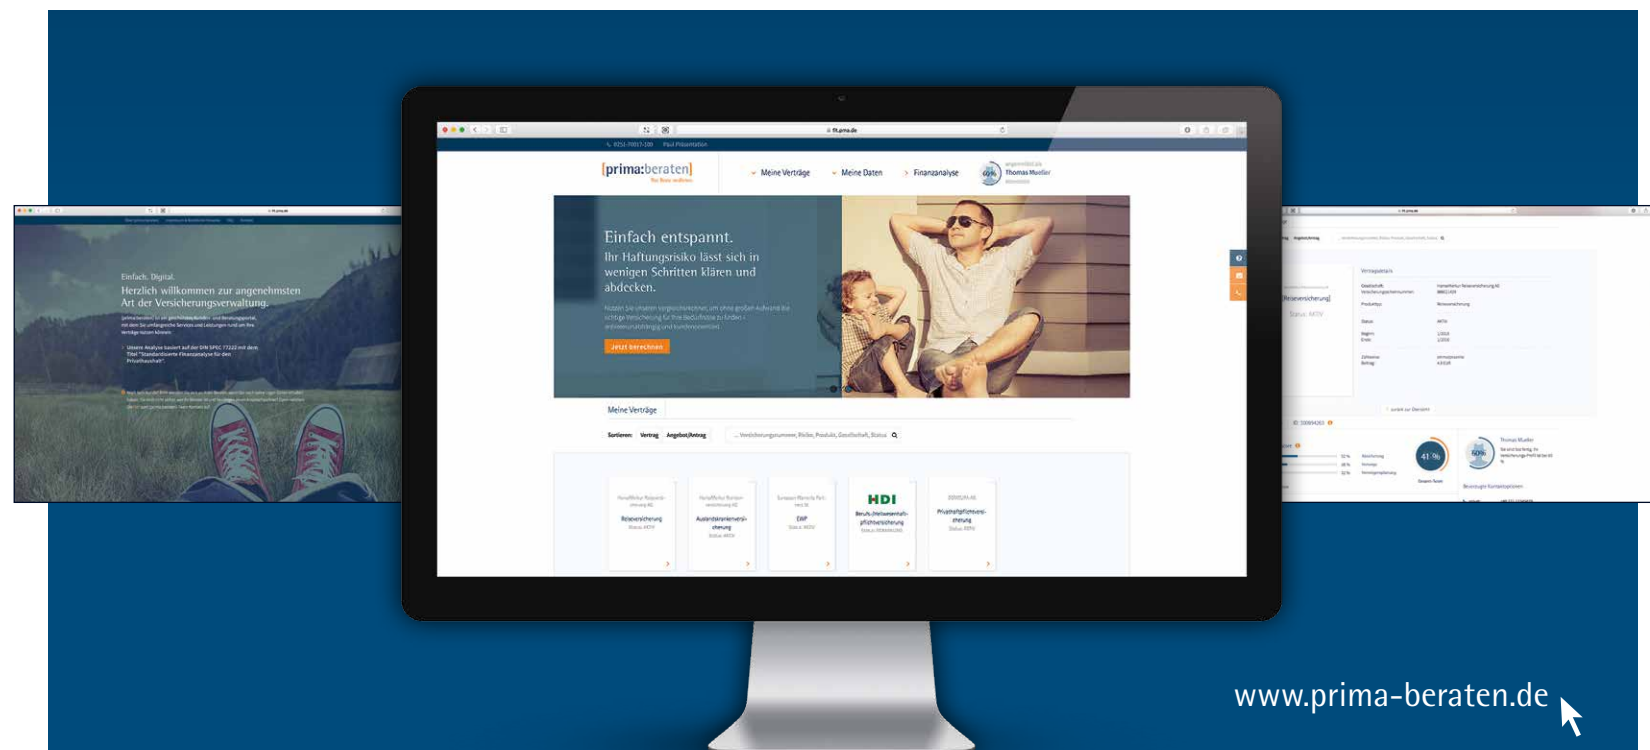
[prima:beraten]

Meine Verträge

Meine Daten

Finanzanalyse

60%

Thomas Mueller

Einfach entspannt.

Ihr Haftungsrisiko lässt sich in wenigen Schritten klären und abdecken.

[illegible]

Jetzt berechnen

Meine Verträge

Sortieren: Vertrag Angebot/Antrag

Reiseversicherung

Auslandskrankenversicherung

EWP

HDI

Berufs-/Heilwesenhaftpflichtversicherung

Privathaftpflichtversicherung

Einfach. Digital.

Herzlich willkommen zur angenehmsten Art der Versicherungsverwaltung.

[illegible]

Vertragsdaten

Reiseversicherung

41 %

60%

www.prima-beraten.de